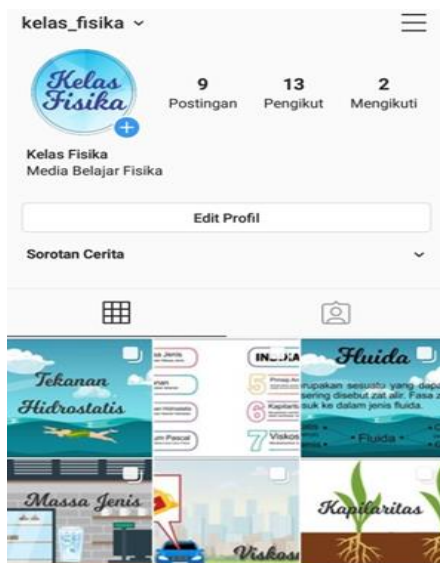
kelas_fisika ˅

Kelas Fisika

9
Postingan

13
Pengikut

2
Mengikuti

Kelas Fisika
Media Belajar Fisika

Edit Profil

Sorotan Cerita

Tekanan Hidrostatis

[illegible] Jenis
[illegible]nan
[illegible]an Hidrostatis
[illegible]m Pascal
IN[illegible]
5 Prinsip Ar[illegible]
6 Kapilarit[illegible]
7 Viskos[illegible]

Fluida
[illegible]rupakan sesuatu yang dapa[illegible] sering disebut zat alir. Fasa z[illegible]suk ke dalam jenis fluida.
Fluida

Massa Jenis

Viskos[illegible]

Kapilaritas